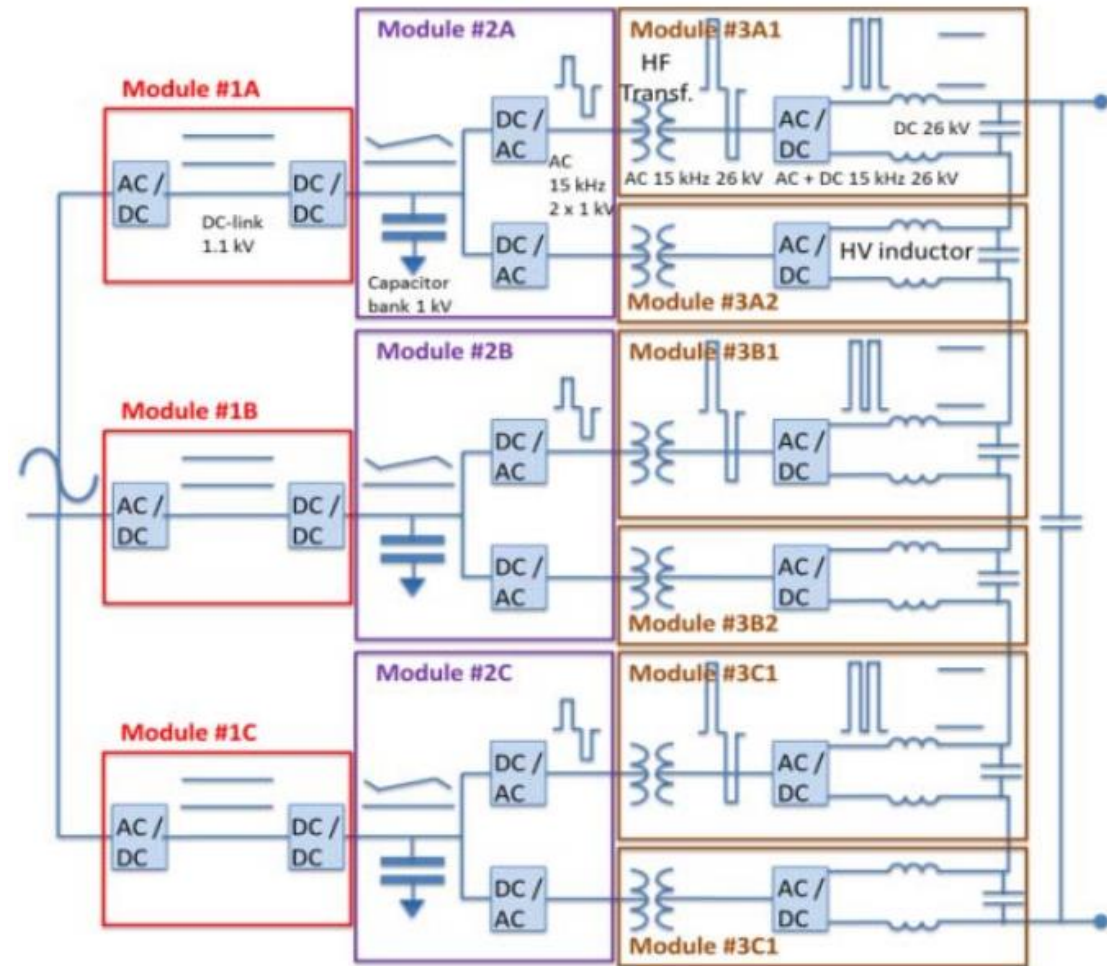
Module #1A

AC / DC

DC-link 1.1 kV

DC / DC

Module #2A

Capacitor bank 1 kV

DC / AC

AC 15 kHz 2 x 1 kV

DC / AC

Module #3A1

HF Transf.

AC 15 kHz 26 kV

AC / DC

DC 26 kV

AC + DC 15 kHz 26 kV

AC / DC

HV inductor

Module #3A2

Module #1B

AC / DC

DC / DC

Module #2B

DC / AC

DC / AC

Module #3B1

AC / DC

AC / DC

Module #3B2

Module #1C

AC / DC

DC / DC

Module #2C

DC / AC

DC / AC

Module #3C1

AC / DC

AC / DC

Module #3C1